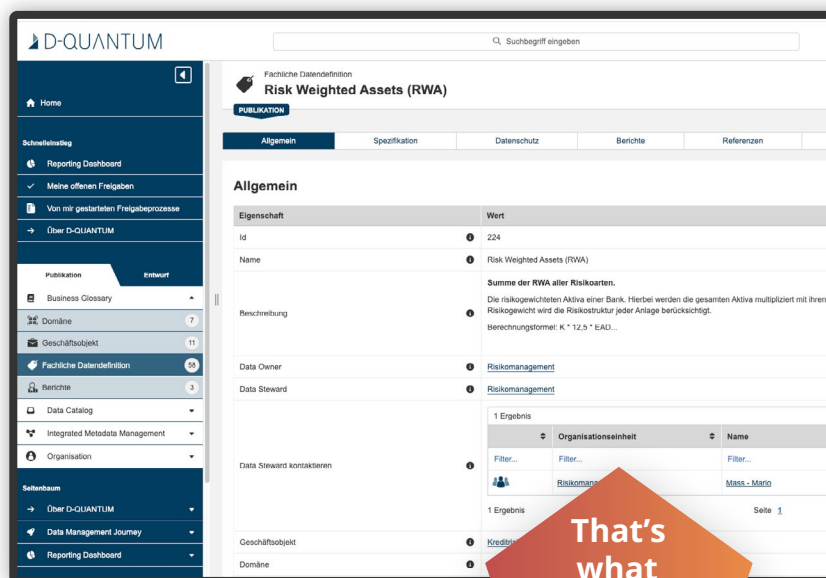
D-QUANTUM

Suchbegriff eingeben

Home

Schnelleinstieg

Reporting Dashboard

Meine offenen Freigaben

Von mir gestarteten Freigabeprozesse

Über D-QUANTUM

Publikation | Entwurf

Business Glossary

Domäne 7

Geschäftsobjekt 11

Fachliche Datendefinition 58

Berichte 3

Data Catalog

Integrated Metadata Management

Organisation

Seitenbaum

Über D-QUANTUM

Data Management Journey

Reporting Dashboard

Fachliche Datendefinition

Risk Weighted Assets (RWA)

PUBLIKATION

Allgemein | Spezifikation | Datenschutz | Berichte | Referenzen

Allgemein

| Eigenschaft | Wert |
|---|---|
| Id | 224 |
| Name | Risk Weighted Assets (RWA) |
| Beschreibung | Summe der RWA aller Risikoarten. Die risikogewichteten Aktiva einer Bank. Hierbei werden die gesamten Aktiva multipliziert mit ihren Risikogewicht wird die Risikostruktur jeder Anlage berücksichtigt. Berechnungsformel: K * 12,5 * EAD... |
| Data Owner | Risikomanagement |
| Data Steward | Risikomanagement |
| Data Steward kontaktieren | 1 Ergebnis |
| Geschäftsobjekt | Kreditri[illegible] |
| Domäne | |

| | Organisationseinheit | Name |
|---|---|---|
| Filter... | Filter... | Filter... |
| | Risikoma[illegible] | Mass - Mario |

1 Ergebnis

Seite 1

That's what